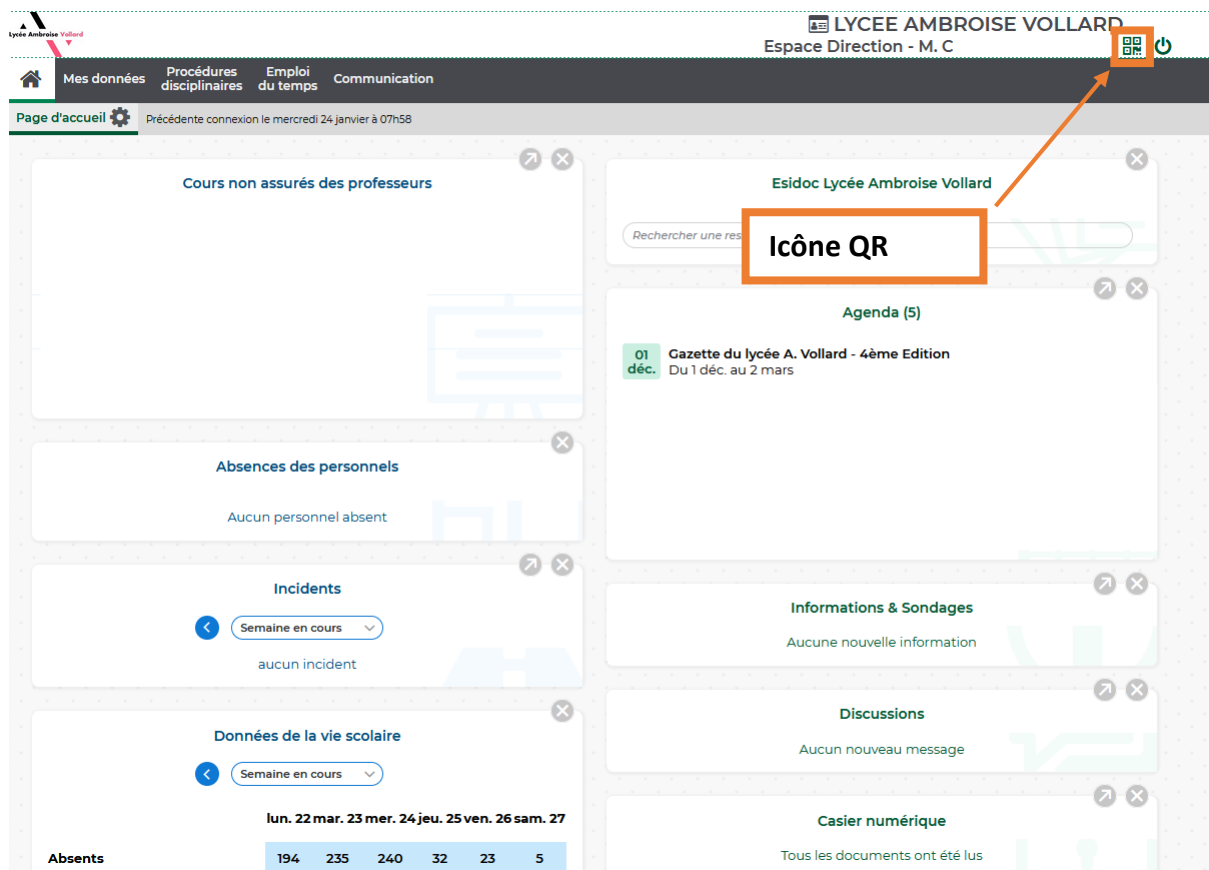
Lycée Ambroise Vollard

LYCEE AMBROISE VOLLARD
Espace Direction - M. C

Mes données | Procédures disciplinaires | Emploi du temps | Communication

Page d'accueil
Précédente connexion le mercredi 24 janvier à 07h58

Cours non assurés des professeurs

Absences des personnels
Aucun personnel absent

Incidents
Semaine en cours
aucun incident

Données de la vie scolaire
Semaine en cours

| | lun. 22 | mar. 23 | mer. 24 | jeu. 25 | ven. 26 | sam. 27 |
|---|---|---|---|---|---|---|
| Absents | 194 | 235 | 240 | 32 | 23 | 5 |

Esidoc Lycée Ambroise Vollard
Rechercher une res

Icône QR

Agenda (5)
01 déc.
Gazette du lycée A. Vollard - 4ème Edition
Du 1 déc. au 2 mars

Informations & Sondages
Aucune nouvelle information

Discussions
Aucun nouveau message

Casier numérique
Tous les documents ont été lus